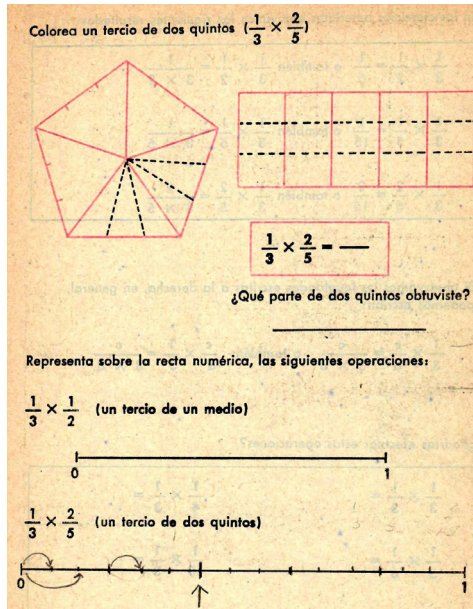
Colorea un tercio de dos quintos ($\frac{1}{3} \times \frac{2}{5}$)

$\frac{1}{3} \times \frac{2}{5} = —$

¿Qué parte de dos quintos obtuviste?

Representa sobre la recta numérica, las siguientes operaciones:

$\frac{1}{3} \times \frac{1}{2}$ (un tercio de un medio)

0

1

$\frac{1}{3} \times \frac{2}{5}$ (un tercio de dos quintos)

0

1